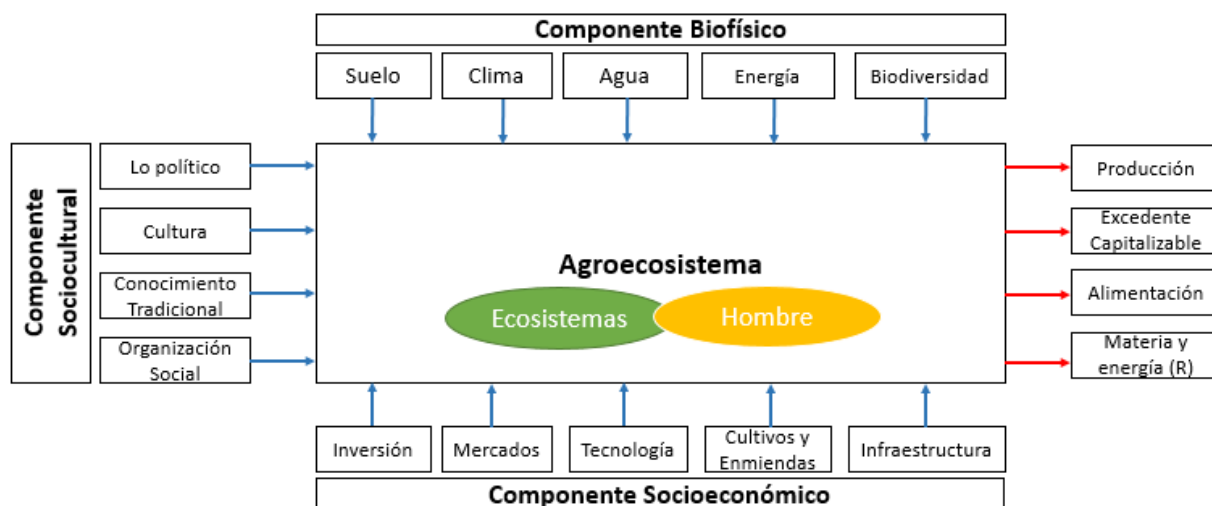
Componente Biofísico

Suelo

Clima

Agua

Energía

Biodiversidad

Componente Sociocultural

Lo político

Cultura

Conocimiento Tradicional

Organización Social

Agroecosistema

Ecosistemas

Hombre

Producción

Excedente Capitalizable

Alimentación

Materia y energía (R)

Inversión

Mercados

Tecnología

Cultivos y Enmiendas

Infraestructura

Componente Socioeconómico